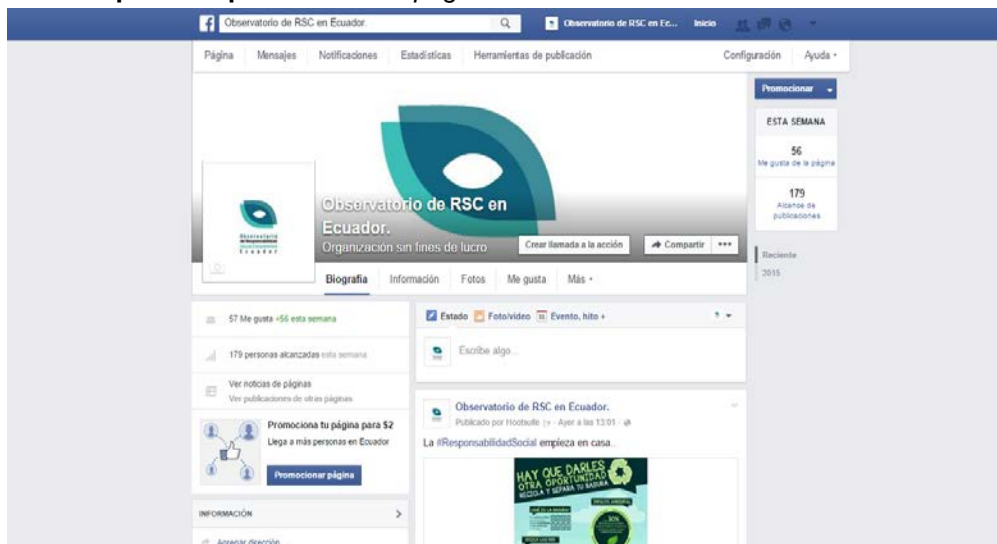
Observatorio de RSC en Ecuador.

Observatorio de RSC en Ec... Inicio

Página Mensajes Notificaciones Estadísticas Herramientas de publicación Configuración Ayuda

Promocionar

ESTA SEMANA

56
Me gusta de la página

179
Alcance de publicaciones

Reciente
2015

Observatorio de RSC en Ecuador.
Organización sin fines de lucro

Crear llamada a la acción Compartir •••

Biografía Información Fotos Me gusta Más

57 Me gusta +56 esta semana

179 personas alcanzadas esta semana

Ver noticias de páginas
Ver publicaciones de otras páginas

Promociona tu página para $2
Llega a más personas en Ecuador

Promocionar página

INFORMACIÓN

Agregar dirección

Estado Foto/video Evento, hito +

Escribe algo...

Observatorio de RSC en Ecuador.
Publicado por Hootsuite · Ayer a las 13:01

La #ResponsabilidadSocial empieza en casa...

HAY QUE DARLES OTRA OPORTUNIDAD
RECICLA Y SEPARA TU BASURA